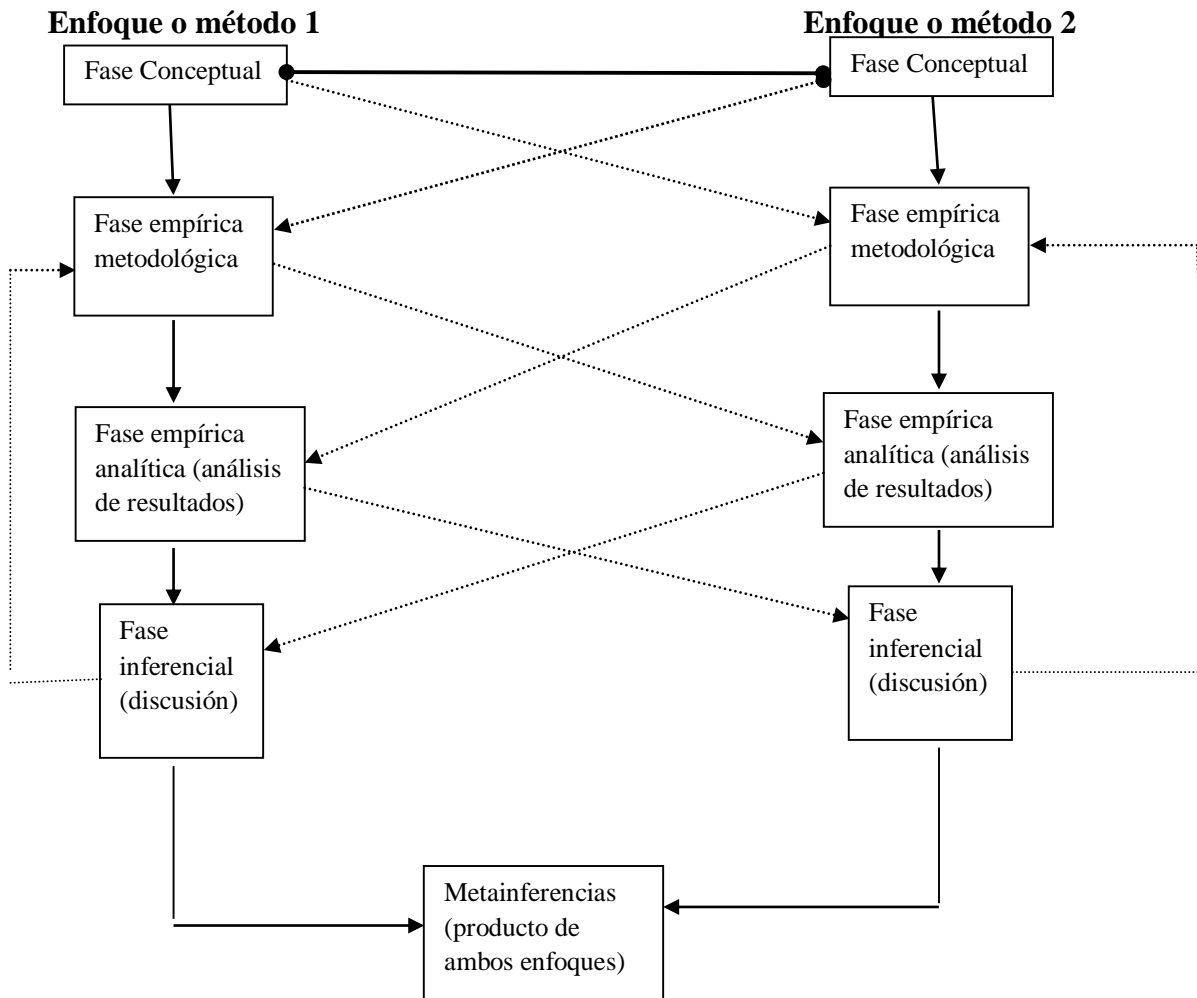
Enfoque o método 1

Enfoque o método 2

Fase Conceptual

Fase Conceptual

Fase empírica metodológica

Fase empírica metodológica

Fase empírica analítica (análisis de resultados)

Fase empírica analítica (análisis de resultados)

Fase inferencial (discusión)

Fase inferencial (discusión)

Metainferencias (producto de ambos enfoques)